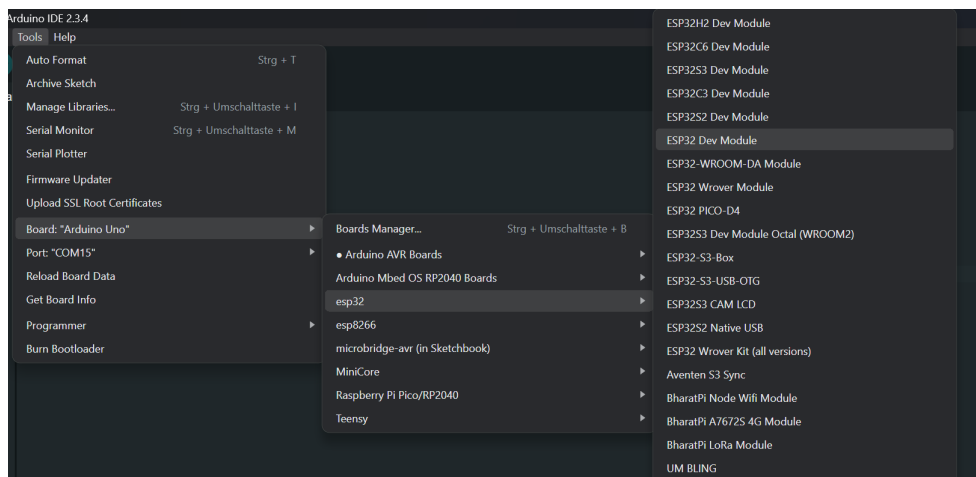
Arduino IDE 2.3.4
Tools Help

Auto Format Strg + T
Archive Sketch
Manage Libraries... Strg + Umschalttaste + I
Serial Monitor Strg + Umschalttaste + M
Serial Plotter
Firmware Updater
Upload SSL Root Certificates
Board: "Arduino Uno"
Port: "COM15"
Reload Board Data
Get Board Info
Programmer
Burn Bootloader

Boards Manager... Strg + Umschalttaste + B
• Arduino AVR Boards
Arduino Mbed OS RP2040 Boards
esp32
esp8266
microbridge-avr (in Sketchbook)
MiniCore
Raspberry Pi Pico/RP2040
Teensy

ESP32H2 Dev Module
ESP32C6 Dev Module
ESP32S3 Dev Module
ESP32C3 Dev Module
ESP32S2 Dev Module
ESP32 Dev Module
ESP32-WROOM-DA Module
ESP32 Wrover Module
ESP32 PICO-D4
ESP32S3 Dev Module Octal (WROOM2)
ESP32-S3-Box
ESP32-S3-USB-OTG
ESP32S3 CAM LCD
ESP32S2 Native USB
ESP32 Wrover Kit (all versions)
Aventen S3 Sync
BharatPi Node Wifi Module
BharatPi A7672S 4G Module
BharatPi LoRa Module
UM BLING